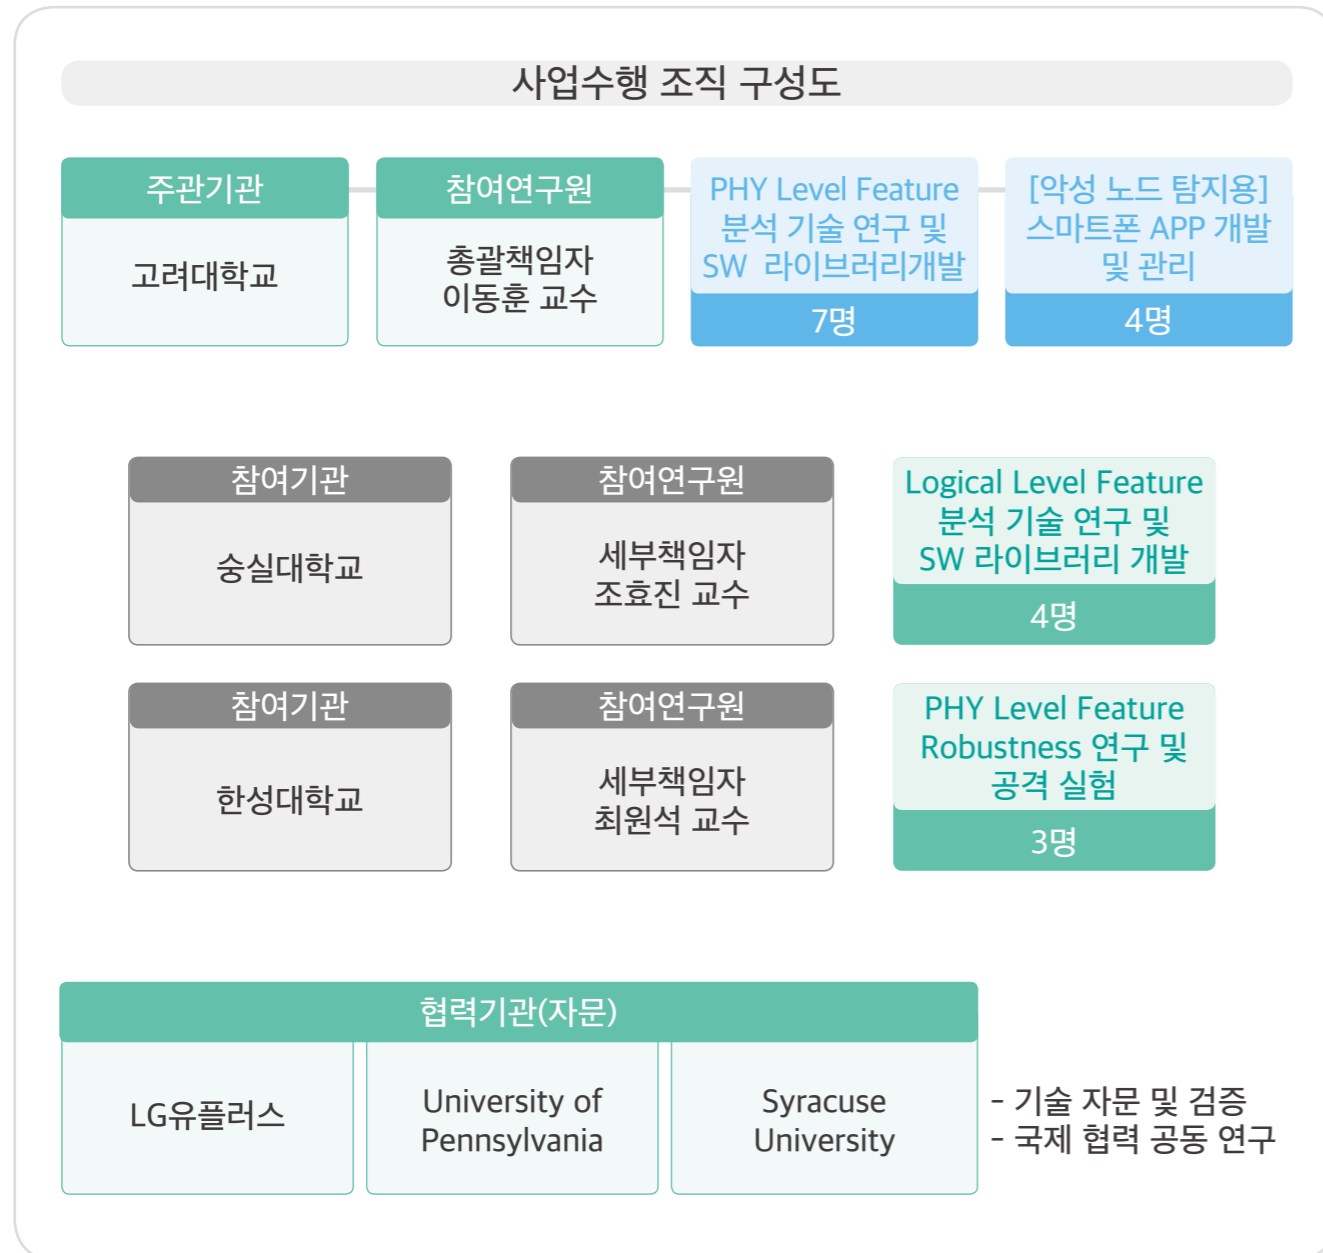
사업수행 조직 구성도

주관기관

고려대학교

참여연구원

총괄책임자
이동훈 교수

PHY Level Feature 분석 기술 연구 및 SW 라이브러리개발

7명

[악성 노드 탐지용] 스마트폰 APP 개발 및 관리

4명

참여기관

숭실대학교

참여연구원

세부책임자
조효진 교수

Logical Level Feature 분석 기술 연구 및 SW 라이브러리 개발

4명

참여기관

한성대학교

참여연구원

세부책임자
최원석 교수

PHY Level Feature Robustness 연구 및 공격 실험

3명

협력기관(자문)

LG유플러스

University of Pennsylvania

Syracuse University

- 기술 자문 및 검증
- 국제 협력 공동 연구